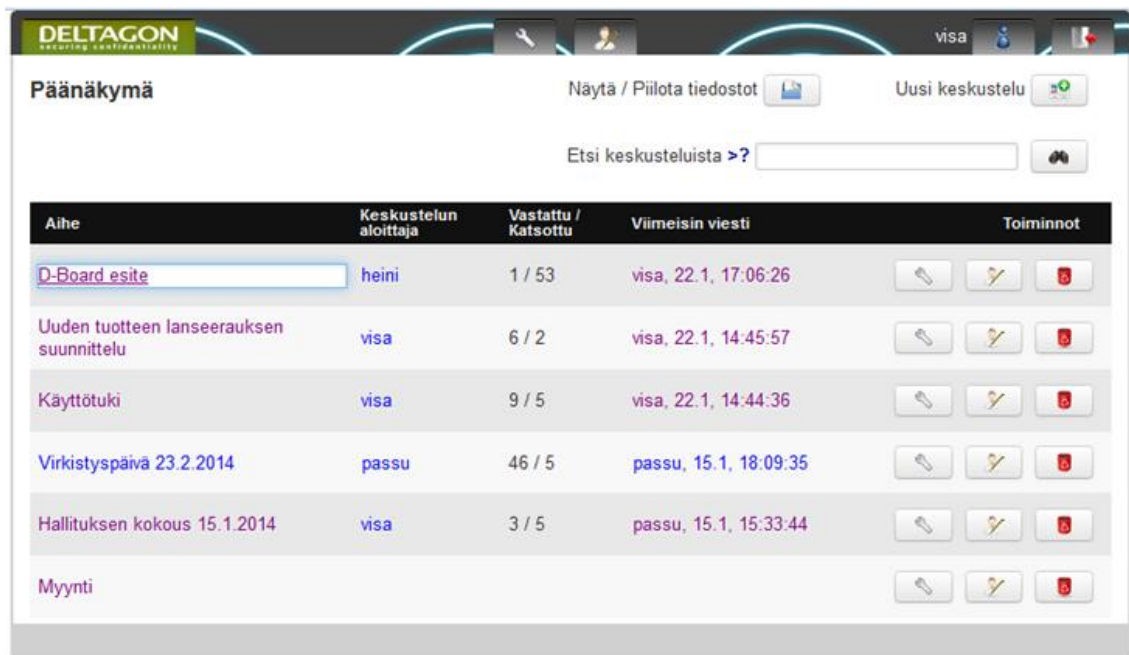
DELTAGON
securing confidentiality

visa

Päänäkymä

Näytä / Piilota tiedostot

Uusi keskustelu

Etsi keskusteluista >?

| Aihe | Keskustelun aloittaja | Vastattu / Katsottu | Viimeisin viesti | Toiminnot |
|---|---|---|---|---|
| D-Board esite | heini | 1 / 53 | visa, 22.1, 17:06:26 | |
| Uuden tuotteen lanseerauksen suunnittelu | visa | 6 / 2 | visa, 22.1, 14:45:57 | |
| Käyttötuki | visa | 9 / 5 | visa, 22.1, 14:44:36 | |
| Virkistyspäivä 23.2.2014 | passu | 46 / 5 | passu, 15.1, 18:09:35 | |
| Hallituksen kokous 15.1.2014 | visa | 3 / 5 | passu, 15.1, 15:33:44 | |
| Myynti | | | | |